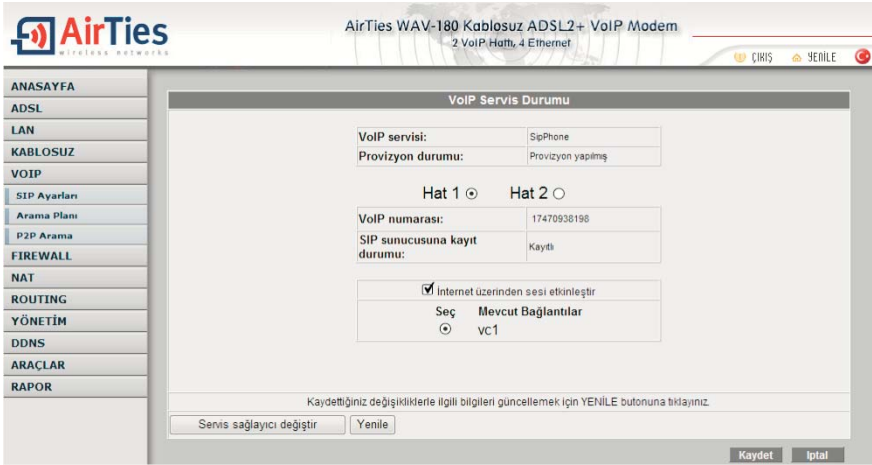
AirTies
wireless networks

AirTies WAV-180 Kablosuz ADSL2+ VoIP Modem
2 VoIP Hattı, 4 Ethernet

ÇIKIŞ YENİLE

ANASAYFA
ADSL
LAN
KABLOSUZ
VOIP
SIP Ayarları
Arama Planı
P2P Arama
FIREWALL
NAT
ROUTING
YÖNETİM
DDNS
ARAÇLAR
RAPOR

VoIP Servis Durumu

| VoIP servisi: | SipPhone |
|---|---|
| Provizyon durumu: | Provizyon yapılmış |

Hat 1 ⊙ Hat 2 ○

| VoIP numarası: | 17470938198 |
|---|---|
| SIP sunucusuna kayıt durumu: | Kayıtlı |

☑ İnternet üzerinden sesi etkinleştir

| Seç | Mevcut Bağlantılar |
|---|---|
| ⊙ | vc1 |

Kaydettiğiniz değişikliklerle ilgili bilgileri güncellemek için YENİLE butonuna tıklayınız.

Servis sağlayıcı değiştir
Yenile

Kaydet
Iptal